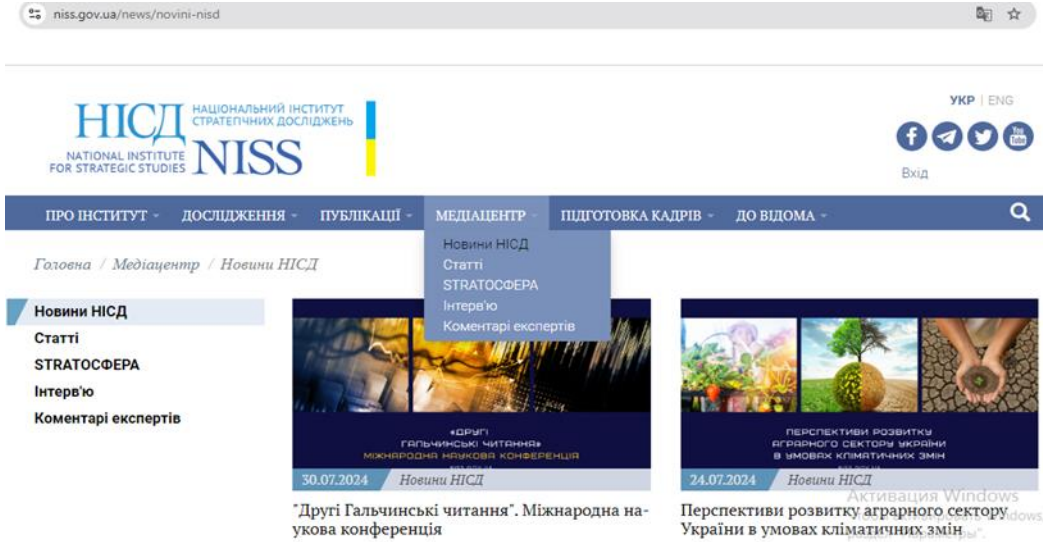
niss.gov.ua/news/novini-nisd

НІСД НАЦІОНАЛЬНИЙ ІНСТИТУТ СТРАТЕГІЧНИХ ДОСЛІДЖЕНЬ

NATIONAL INSTITUTE FOR STRATEGIC STUDIES NISS

УКР | ENG

Вхід

ПРО ІНСТИТУТ ДОСЛІДЖЕННЯ ПУБЛІКАЦІЇ МЕДІАЦЕНТР ПІДГОТОВКА КАДРІВ ДО ВІДОМА

Новини НІСД
Статті
STRATOСФЕРА
Інтерв'ю
Коментарі експертів

Головна / Медіацентр / Новини НІСД

Новини НІСД
Статті
STRATOСФЕРА
Інтерв'ю
Коментарі експертів

«ДРУГІ ГАЛЬЧИНСЬКІ ЧИТАННЯ» МІЖНАРОДНА НАУКОВА КОНФЕРЕНЦІЯ

30.07.2024 Новини НІСД

"Другі Гальчинські читання". Міжнародна наукова конференція

ПЕРСПЕКТИВИ РОЗВИТКУ АГРАРНОГО СЕКТОРУ УКРАЇНИ В УМОВАХ КЛІМАТИЧНИХ ЗМІН

24.07.2024 Новини НІСД

Перспективи розвитку аграрного сектору України в умовах кліматичних змін

Активация Windows